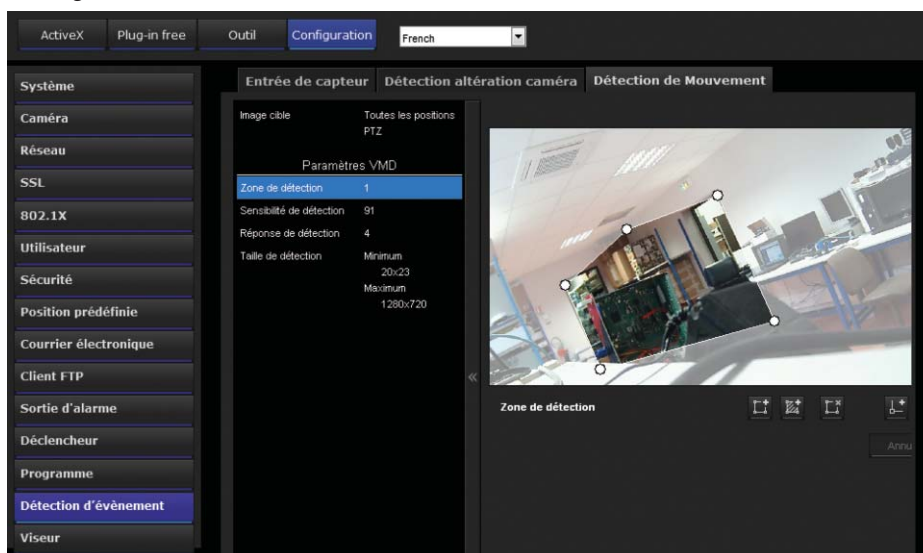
ActiveX Plug-in free Outil Configuration French

Système
Caméra
Réseau
SSL
802.1X
Utilisateur
Sécurité
Position prédéfinie
Courrier électronique
Client FTP
Sortie d'alarme
Déclencheur
Programme
Détection d'évènement
Viseur

Entrée de capteur | Détection altération caméra | Détection de Mouvement

Image cible Toutes les positions PTZ

Paramètres VMD

Zone de détection 1
Sensibilité de détection 91
Réponse de détection 4
Taille de détection Minimum 20x23 Maximum 1280x720

Zone de détection

Annu